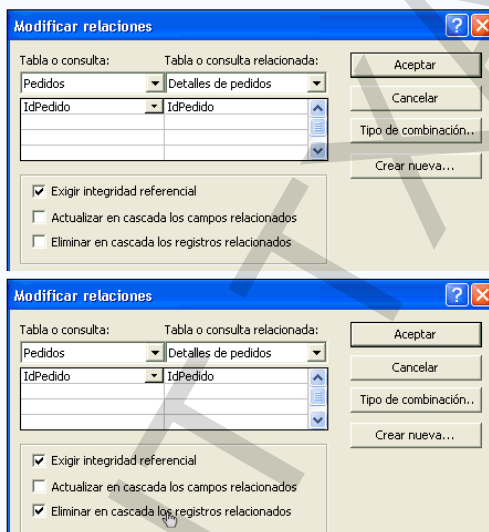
Modificar relaciones

Tabla o consulta:
Pedidos
IdPedido

Tabla o consulta relacionada:
Detalles de pedidos
IdPedido

Aceptar
Cancelar
Tipo de combinación...
Crear nueva...

Exigir integridad referencial
Actualizar en cascada los campos relacionados
Eliminar en cascada los registros relacionados

Modificar relaciones

Tabla o consulta:
Pedidos
IdPedido

Tabla o consulta relacionada:
Detalles de pedidos
IdPedido

Aceptar
Cancelar
Tipo de combinación...
Crear nueva...

Exigir integridad referencial
Actualizar en cascada los campos relacionados
Eliminar en cascada los registros relacionados